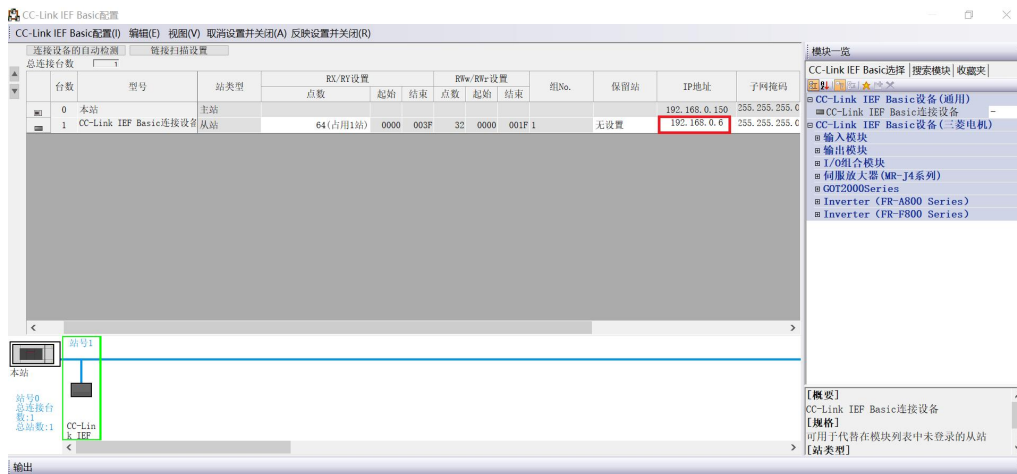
CC-Link IEF Basic配置

CC-Link IEF Basic配置(I) 编辑(E) 视图(V) 取消设置并关闭(A) 反映设置并关闭(R)

连接设备的自动检测 链接扫描设置

总连接台数 1

| 台数 | 型号 | 站类型 | RX/RY设置 点数 | 起始 | 结束 | RWw/RWr设置 点数 | 起始 | 结束 | 组No. | 保留站 | IP地址 | 子网掩码 |
|---|---|---|---|---|---|---|---|---|---|---|---|---|
| 0 | 本站 | 主站 | | | | | | | | | 192.168.0.150 | 255.255.255.0 |
| 1 | CC-Link IEF Basic连接设备 | 从站 | 64(占用1站) | 0000 | 003F | 32 | 0000 | 001F | 1 | 无设置 | 192.168.0.6 | 255.255.255.0 |

站号1

本站

站号0
总连接台数:1
总站数:1

CC-Link IEF

模块一览

CC-Link IEF Basic选择 搜索模块 收藏夹

CC-Link IEF Basic设备(通用)
CC-Link IEF Basic连接设备
CC-Link IEF Basic设备(三菱电机)
输入模块
输出模块
I/O组合模块
伺服放大器(MR-J4系列)
GOT2000Series
Inverter (FR-A800 Series)
Inverter (FR-F800 Series)

[概要]
CC-Link IEF Basic连接设备
[规格]
可用于代替在模块列表中未登录的从站
[站类型]

输出